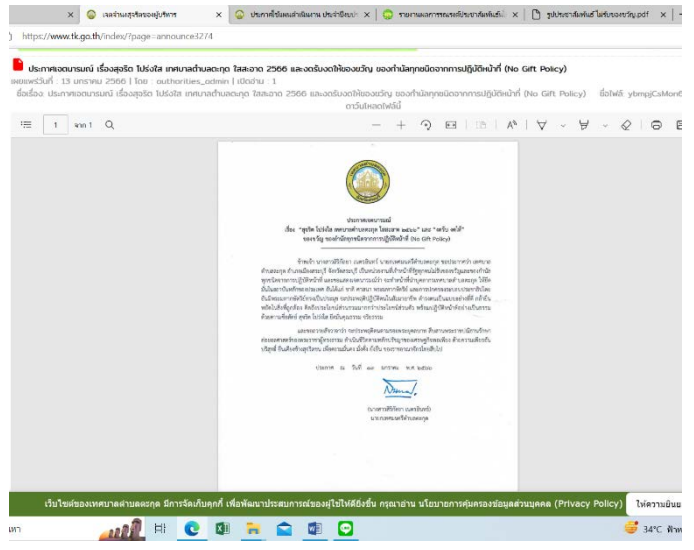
เจลจำนงสุจริตของผู้บริหาร | ประกาศใช้แผนดำเนินงาน ประจำปีงบประ | รายงานผลการตรวจประเมินความโปร่งใส | รูปประชาสัมพันธ์ ไม่รับของขวัญ.pdf

https://www.tk.go.th/index/?page=announce1274

ประกาศเจตนารมณ์ เรื่องสุจริต โปร่งใส เทศบาลตำบลตะกุด ใสสะอาด 2566 และงดรับงดให้ของขวัญ ของกำนัลทุกชนิดจากการปฏิบัติหน้าที่ (No Gift Policy)

เผยแพร่วันที่ : 13 มกราคม 2566 | โดย : authorities_admin | เปิดอ่าน : 1

ชื่อเรื่อง ประกาศเจตนารมณ์ เรื่องสุจริต โปร่งใส เทศบาลตำบลตะกุด ใสสะอาด 2566 และงดรับงดให้ของขวัญ ของกำนัลทุกชนิดจากการปฏิบัติหน้าที่ (No Gift Policy) ชื่อไฟล์ ybmpjCsMon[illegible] ดาวน์โหลดไฟล์

1 จาก 1

ประกาศเจตนารมณ์
เรื่อง "สุจริต โปร่งใส เทศบาลตำบลตะกุด ใสสะอาด ๒๕๖๖" และ "งดรับ งดให้" ของขวัญ ของกำนัลทุกชนิดจากการปฏิบัติหน้าที่ (No Gift Policy)

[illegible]

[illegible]

ประกาศ ณ วันที่ ๑๓ มกราคม พ.ศ. ๒๕๖๖

(นางสาวศิริรัตนา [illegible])
นายกเทศมนตรีตำบลตะกุด

เว็บไซต์ของเทศบาลตำบลตะกุด มีการจัดเก็บคุกกี้ เพื่อพัฒนาประสบการณ์ของผู้ใช้ให้ดียิ่งขึ้น กรุณาอ่าน นโยบายการคุ้มครองข้อมูลส่วนบุคคล (Privacy Policy) ให้ความยินย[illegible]

หา

34°C